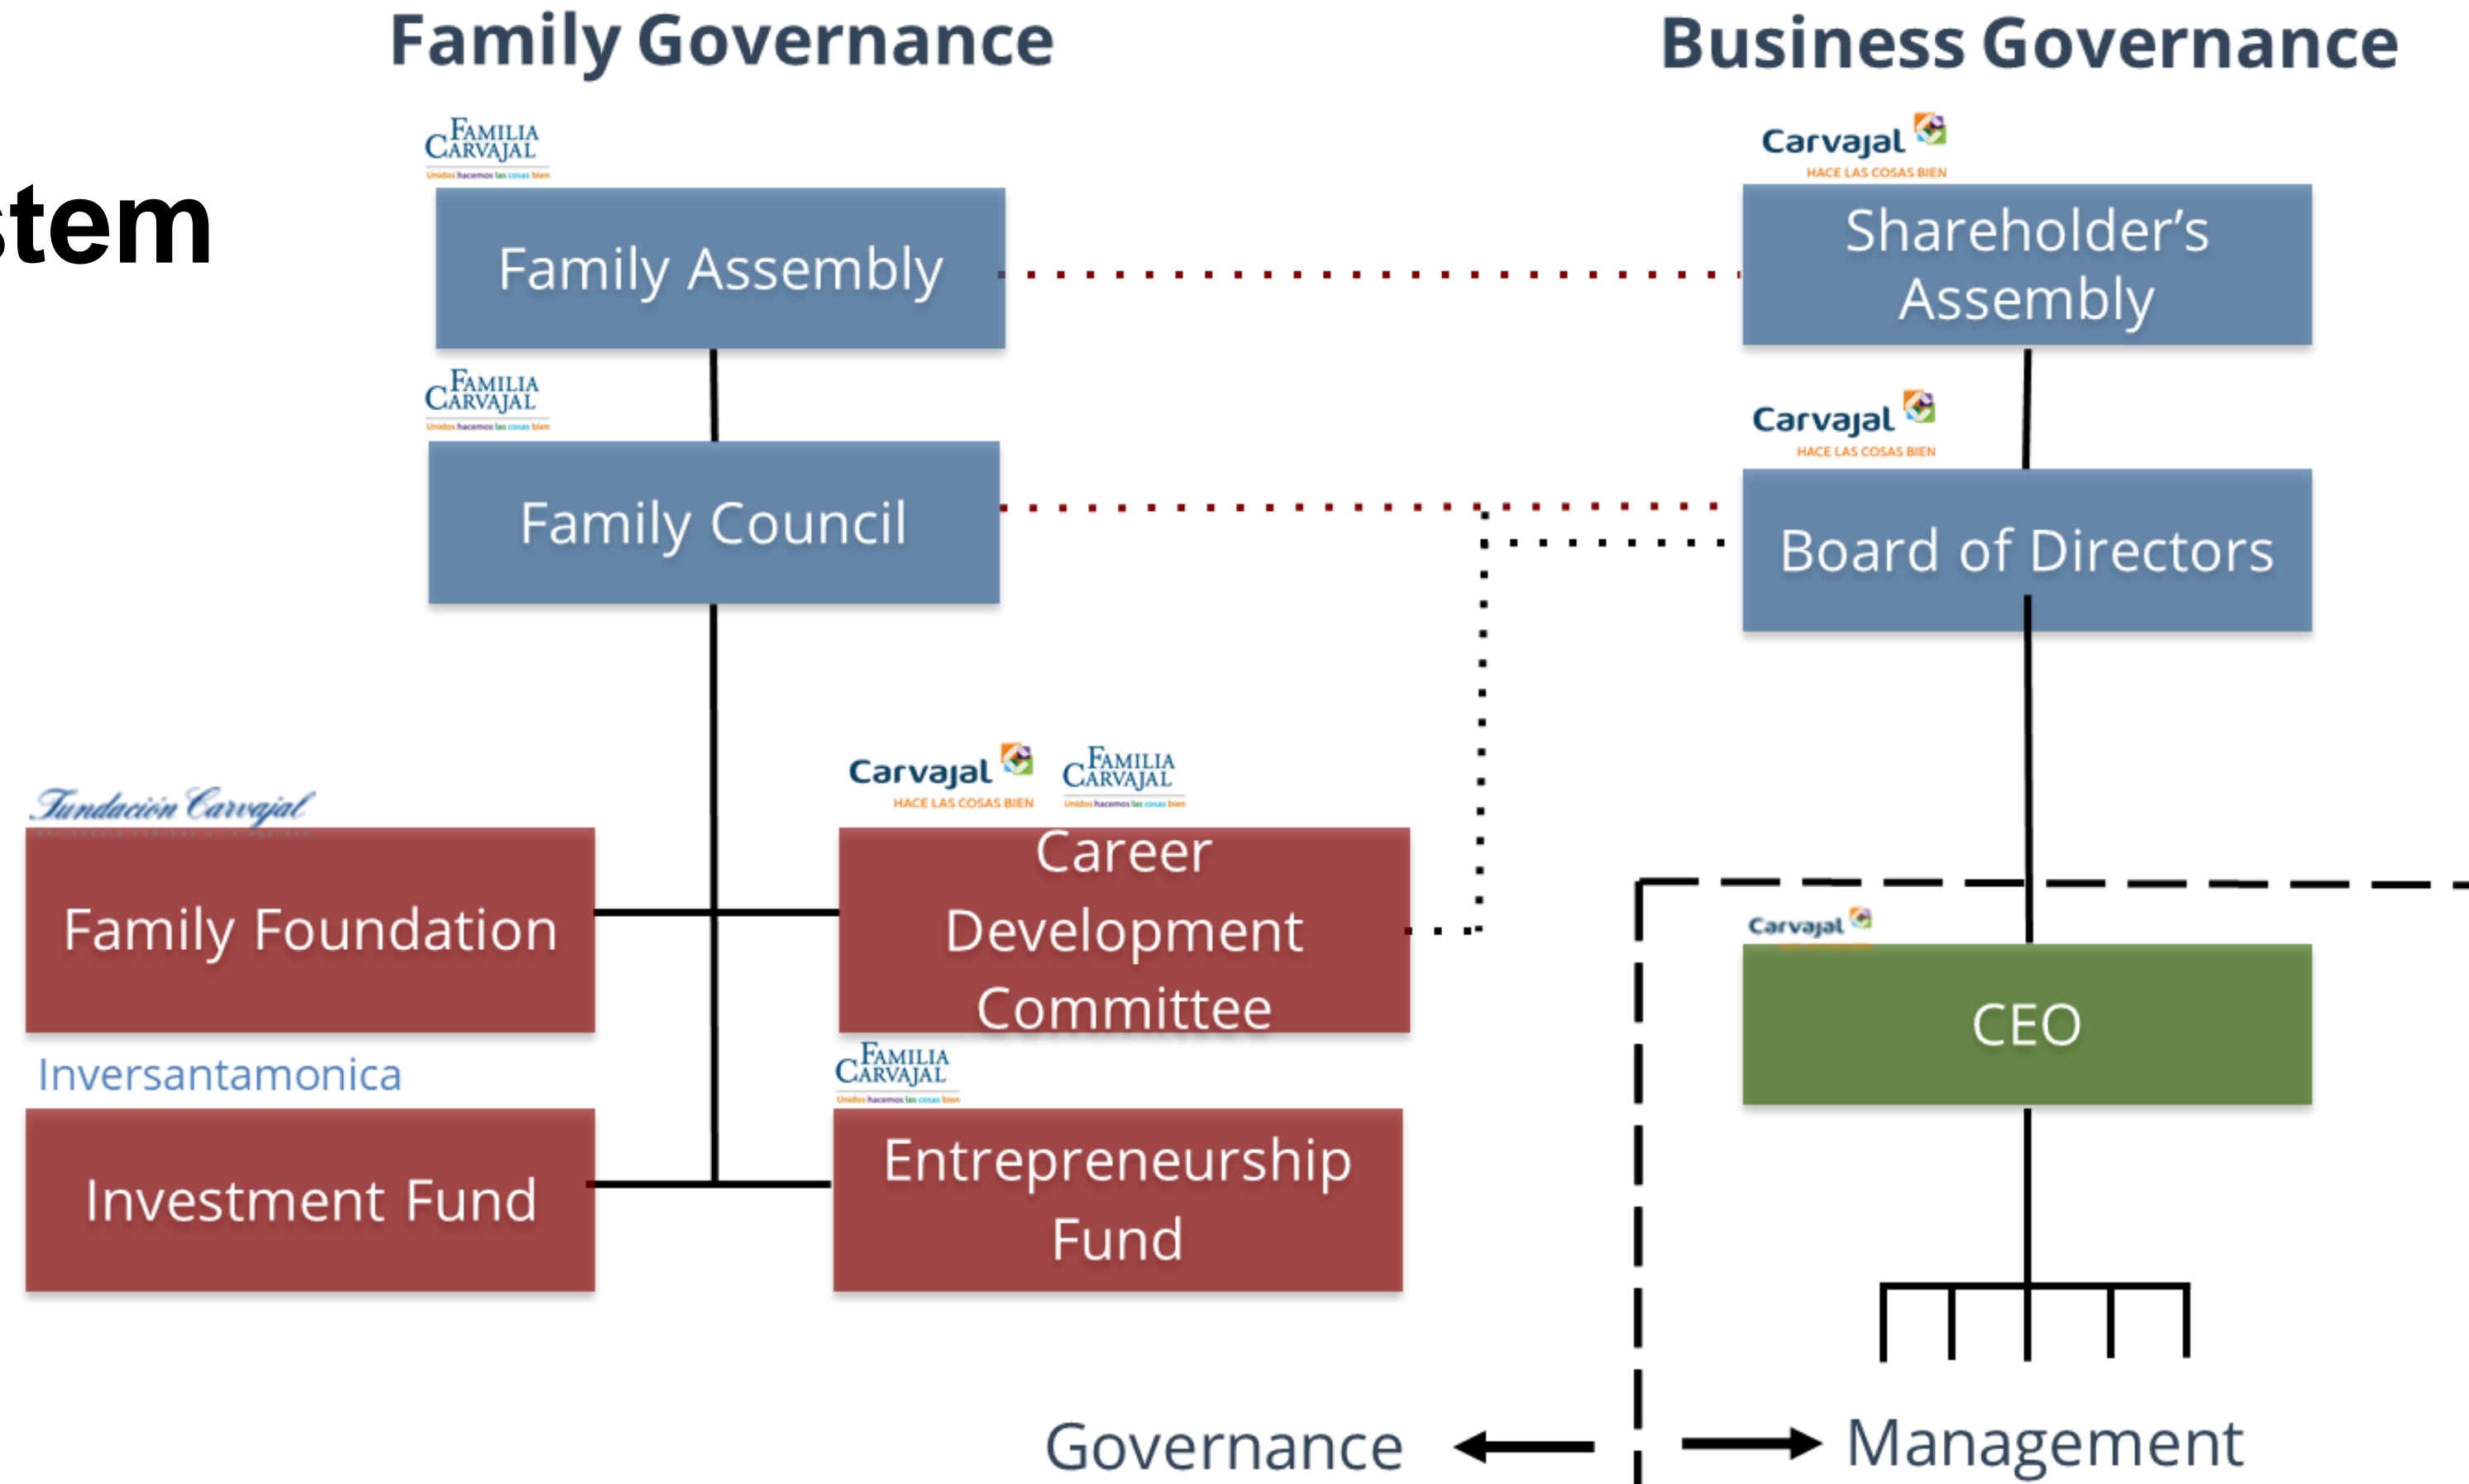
Family Governance

Business Governance

stem

FAMILIA CARVAJAL
Unidos hacemos las cosas bien

Family Assembly

Carvajal
HACE LAS COSAS BIEN

Shareholder's Assembly

FAMILIA CARVAJAL
Unidos hacemos las cosas bien

Family Council

Carvajal
HACE LAS COSAS BIEN

Board of Directors

Fundación Carvajal

Family Foundation

Carvajal
HACE LAS COSAS BIEN

FAMILIA CARVAJAL
Unidos hacemos las cosas bien

Career Development Committee

Carvajal

CEO

Inversantamonica

Investment Fund

FAMILIA CARVAJAL
Unidos hacemos las cosas bien

Entrepreneurship Fund

Governance

Management